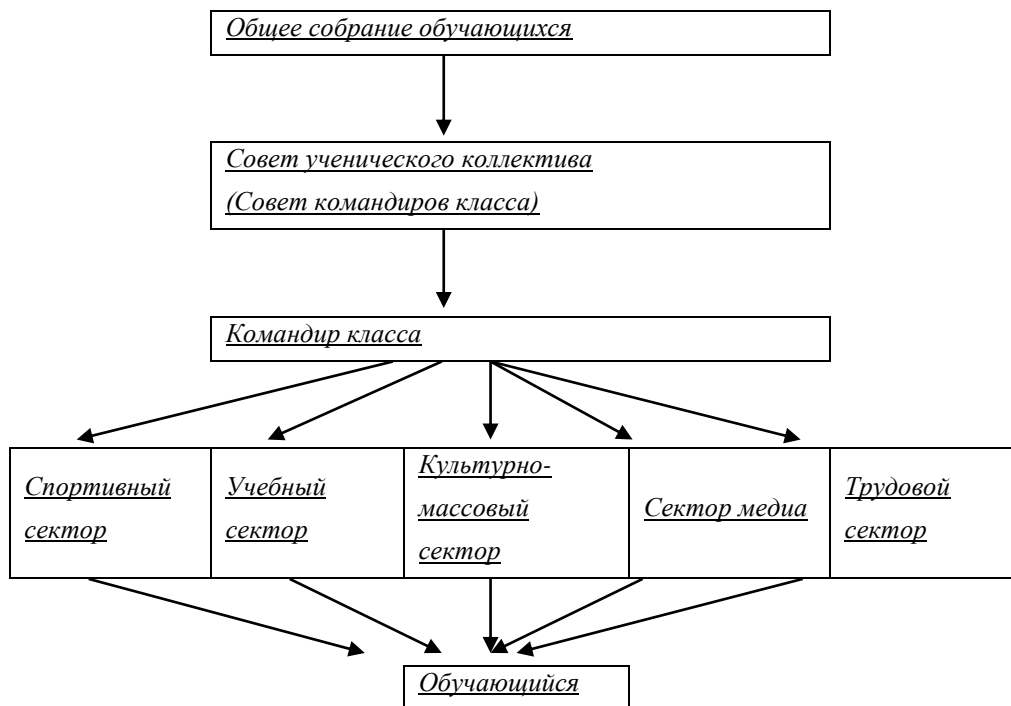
Общее собрание обучающихся

Совет ученического коллектива
(Совет командиров класса)

Командир класса

| Спортивный сектор | Учебный сектор | Культурно-массовый сектор | Сектор медиа | Трудовой сектор |
|---|---|---|---|---|

Обучающийся